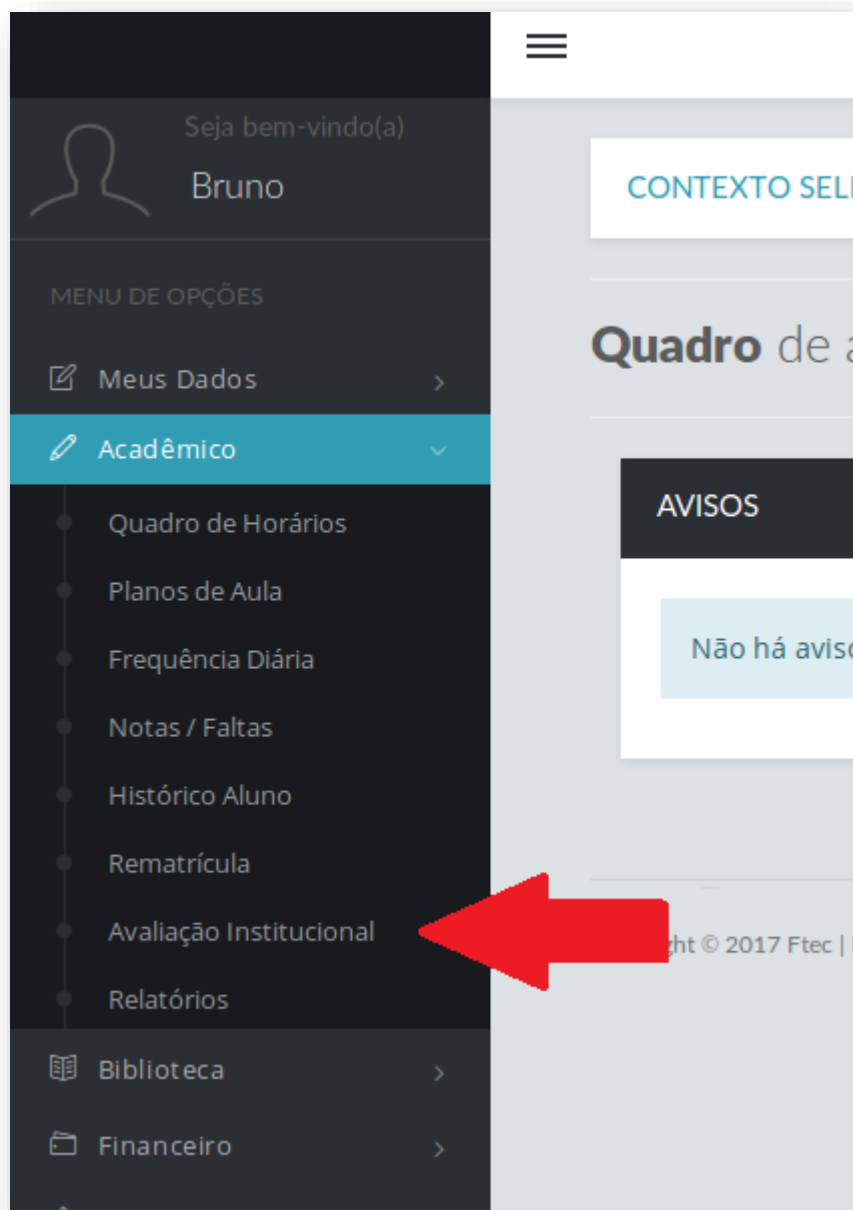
Seja bem-vindo(a)
Bruno

MENU DE OPÇÕES

Meus Dados
Acadêmico
Quadro de Horários
Planos de Aula
Frequência Diária
Notas / Faltas
Histórico Aluno
Rematrícula
Avaliação Institucional
Relatórios
Biblioteca
Financeiro

CONTEXTO SEL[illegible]

Quadro de a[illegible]

AVISOS

Não há aviso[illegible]

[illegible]ght © 2017 Ftec | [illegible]